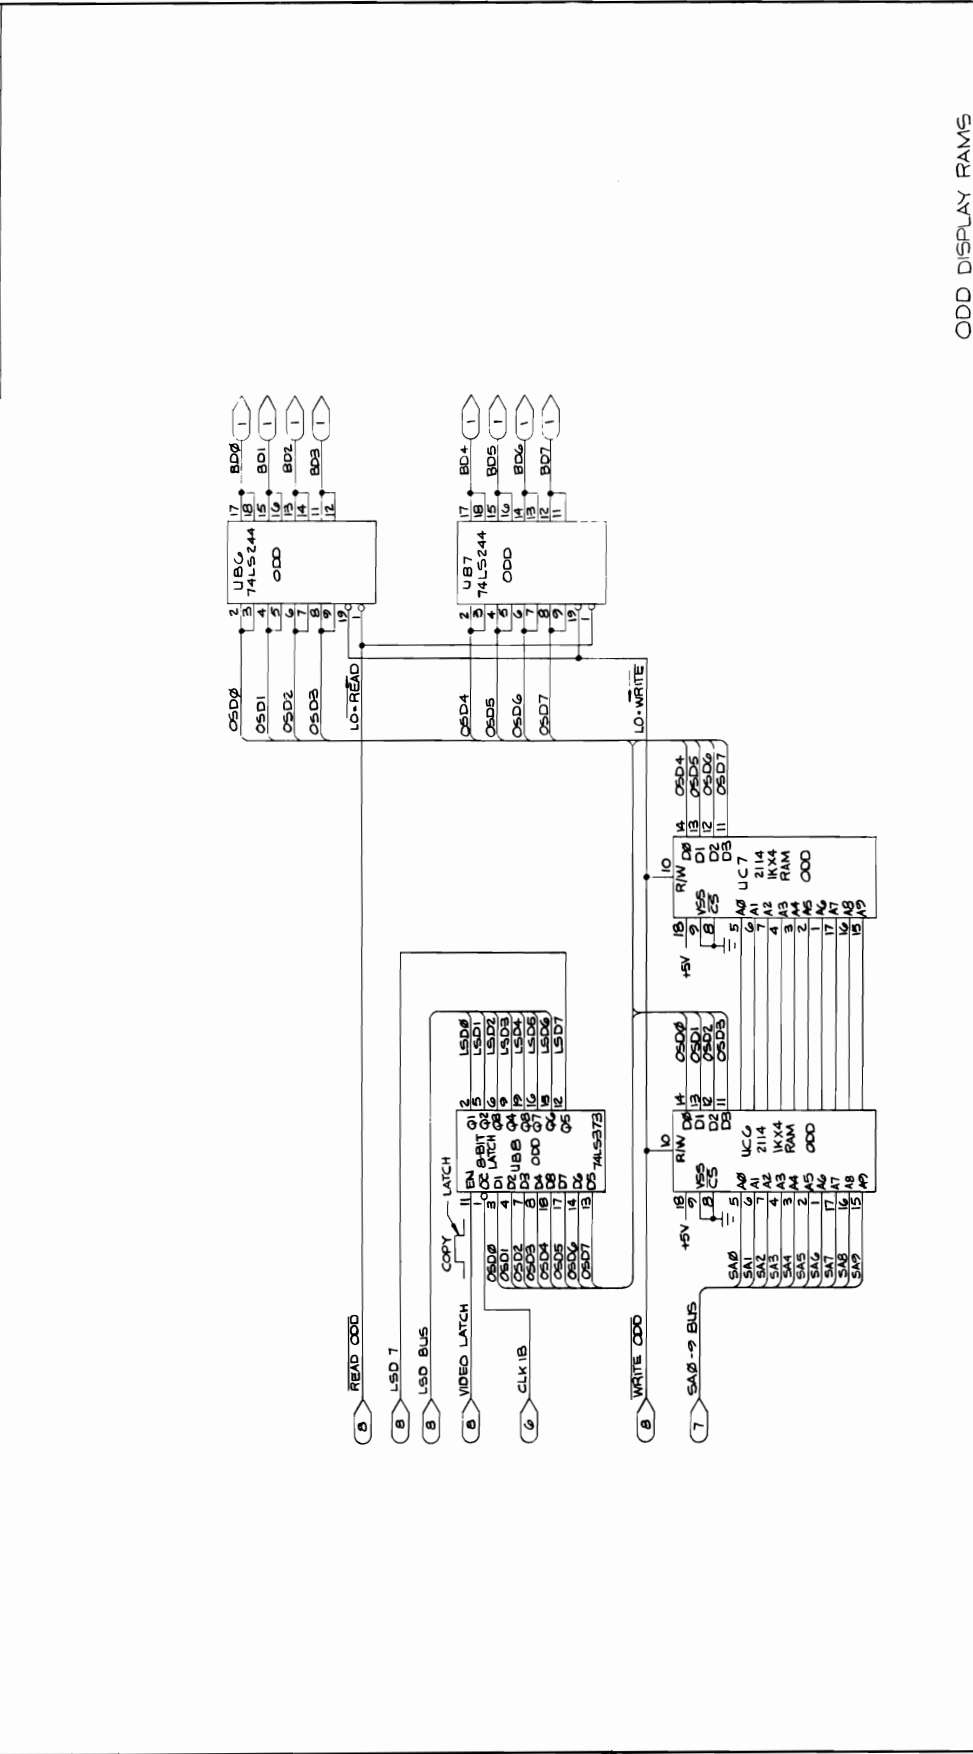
ODD DISPLAY RAMS

BDØ
BD1
BD2
BD3
1
1
1
1

UB6
74LS244
ODD

2 3 4 5 6 7 8 9 19 1
17 18 15 16 13 14 11 12

BD4
BD5
BD6
BD7
1
1
1
1

UB7
74LS244
ODD

2 3 4 5 6 7 8 9 19 1
17 18 15 16 13 14 11 12

OSDØ
OSD1
OSD2
OSD3
LO•$\overline{READ}$
OSD4
OSD5
OSD6
OSD7
LO•$\overline{WRITE}$

OSD4
OSD5
OSD6
OSD7
14 13 12 11
10
R/W
DØ D1 D2 D3
UC7
2114
1KX4
RAM
ODD
18 9 8 5 6 7 4 3 2 1 17 16 15
+5V
VSS
$\overline{CS}$
AØ A1 A2 A3 A4 A5 A6 A7 A8 A9

$\overline{READ\ ODD}$
8
LSD 7
8
LSD BUS
8
VIDEO LATCH
8
CLK 1B
6
$\overline{WRITE\ ODD}$
8
SAØ-9 BUS
7

COPY
LATCH
11
1
EN
$\overline{OC}$
8-BIT
LATCH
UB8
ODD
74LS373
D1 D2 D3 D4 D5 D6 D7 D8
Q1 Q2 Q3 Q4 Q5 Q6 Q7 Q8
3 4 7 8 13 14 17 18
2 5 6 9 12 15 16 19
OSDØ
OSD1
OSD2
OSD3
OSD4
OSD5
OSD6
OSD7
LSDØ
LSD1
LSD2
LSD3
LSD4
LSD5
LSD6
LSD7

OSDØ
OSD1
OSD2
OSD3
14 13 12 11
10
R/W
DØ D1 D2 D3
UC6
2114
1KX4
RAM
ODD
18 9 8 5 6 7 4 3 2 1 17 16 15
+5V
VSS
$\overline{CS}$
AØ A1 A2 A3 A4 A5 A6 A7 A8 A9
SAØ
SA1
SA2
SA3
SA4
SA5
SA6
SA7
SA8
SA9